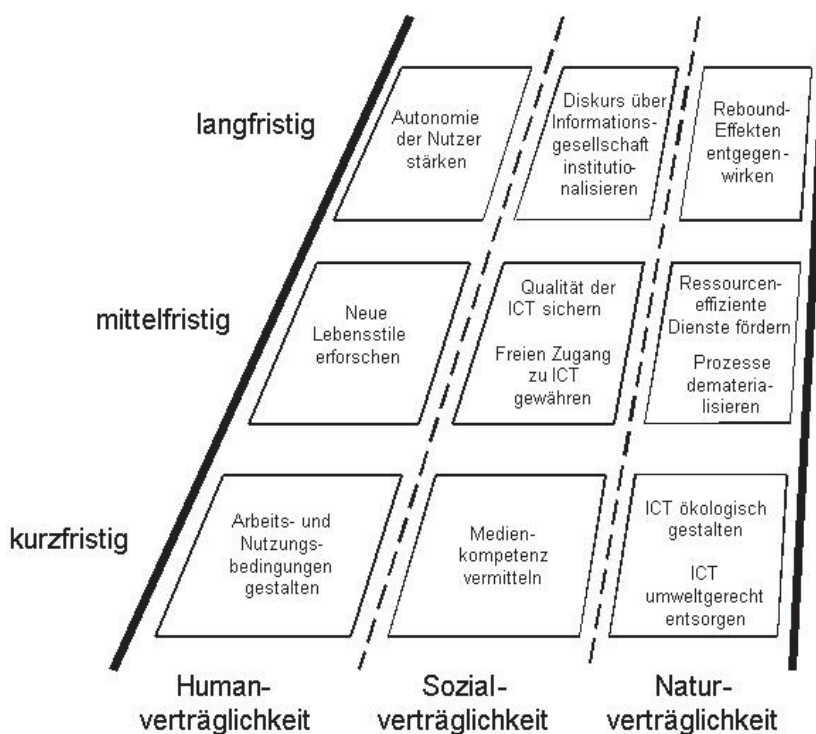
langfristig

Autonomie der Nutzer stärken

Diskurs über Informationsgesellschaft institutionalisieren

Rebound-Effekten entgegenwirken

mittelfristig

Neue Lebensstile erforschen

Qualität der ICT sichern

Freien Zugang zu ICT gewähren

Ressourceneffiziente Dienste fördern

Prozesse dematerialisieren

kurzfristig

Arbeits- und Nutzungsbedingungen gestalten

Medienkompetenz vermitteln

ICT ökologisch gestalten

ICT umweltgerecht entsorgen

Humanverträglichkeit

Sozialverträglichkeit

Naturverträglichkeit